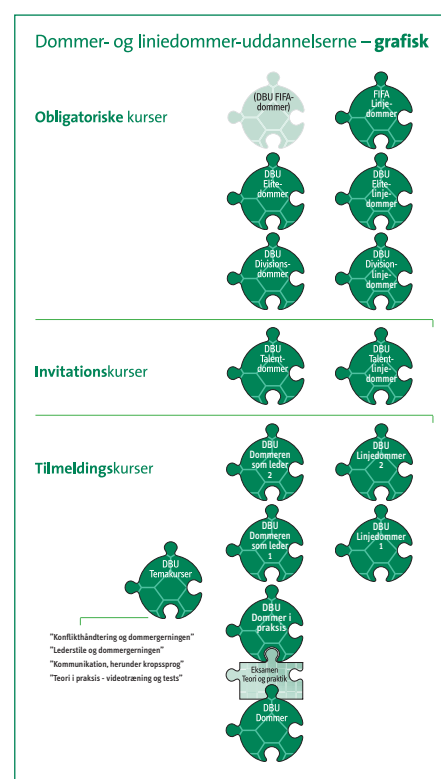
Dommer- og liniedommer-uddannelserne – **grafisk**

**Obligatoriske** kurser

(DBU FIFA-dommer)

FIFA Linje-dommer

DBU Elite-dommer

DBU Elite-linje-dommer

DBU Divisions-dommer

DBU Division-linje-dommer

**Invitations**kurser

DBU Talent-dommer

DBU Talent-linje-dommer

**Tilmeldings**kurser

DBU Dommeren som leder 2

DBU Linjedommer 2

DBU Dommeren som leder 1

DBU Linjedommer 1

DBU Temakurser

"Konflikthåndtering og dommergerningen"
"Lederstile og dommergerningen"
"Kommunikation, herunder kropssprog"
"Teori i praksis - videotræning og tests"

DBU Dommer i praksis

Eksamen Teori og praktik

DBU Dommer